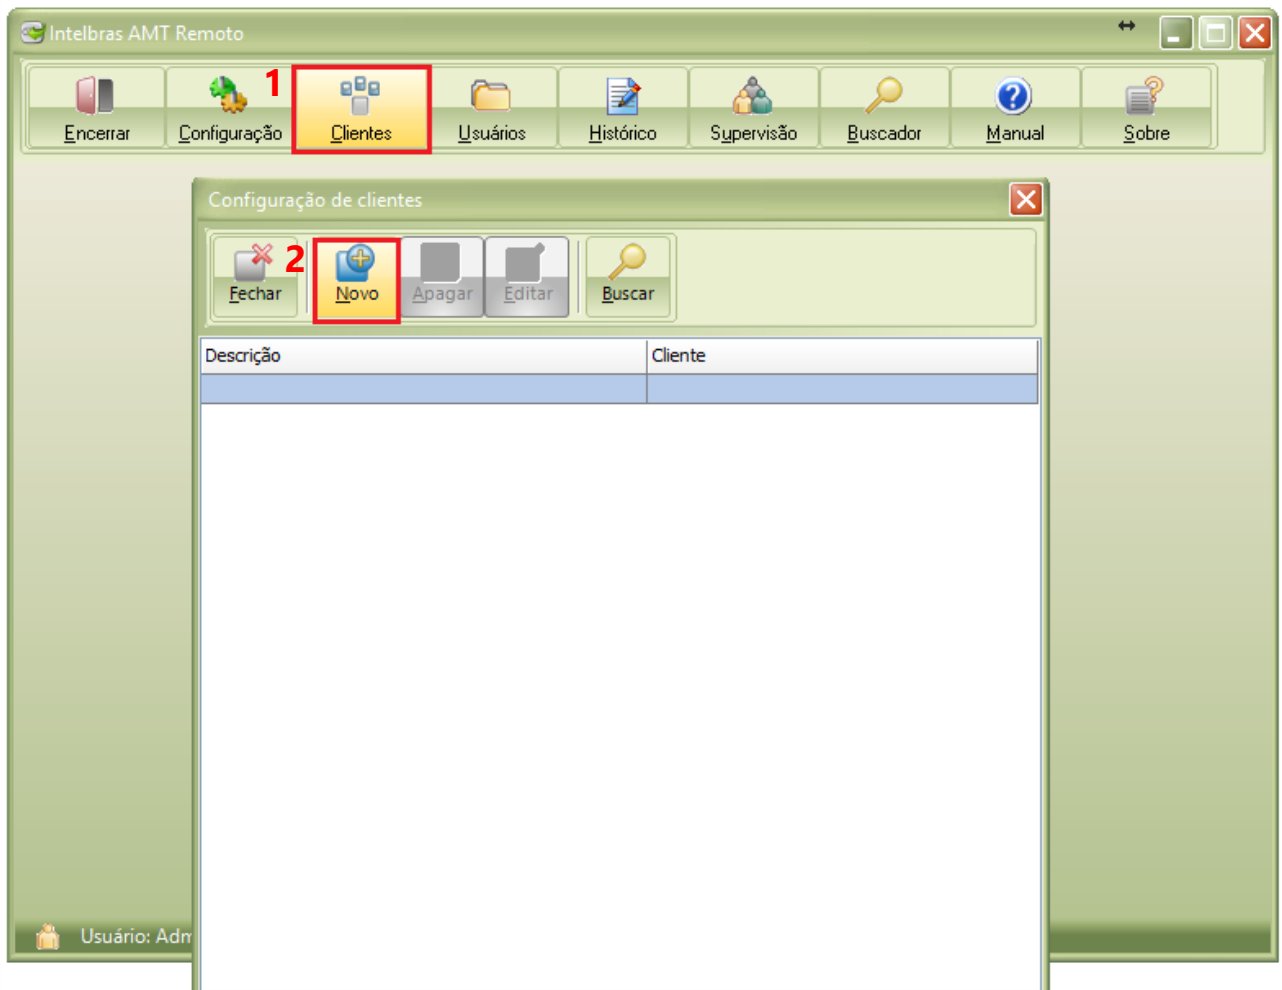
Intelbras AMT Remoto

Encerrar
Configuração
1
Clientes
Usuários
Histórico
Supervisão
Buscador
Manual
Sobre

Configuração de clientes

Fechar
2
Novo
Apagar
Editar
Buscar

| Descrição | Cliente |
|---|---|
| | |

Usuário: Adm